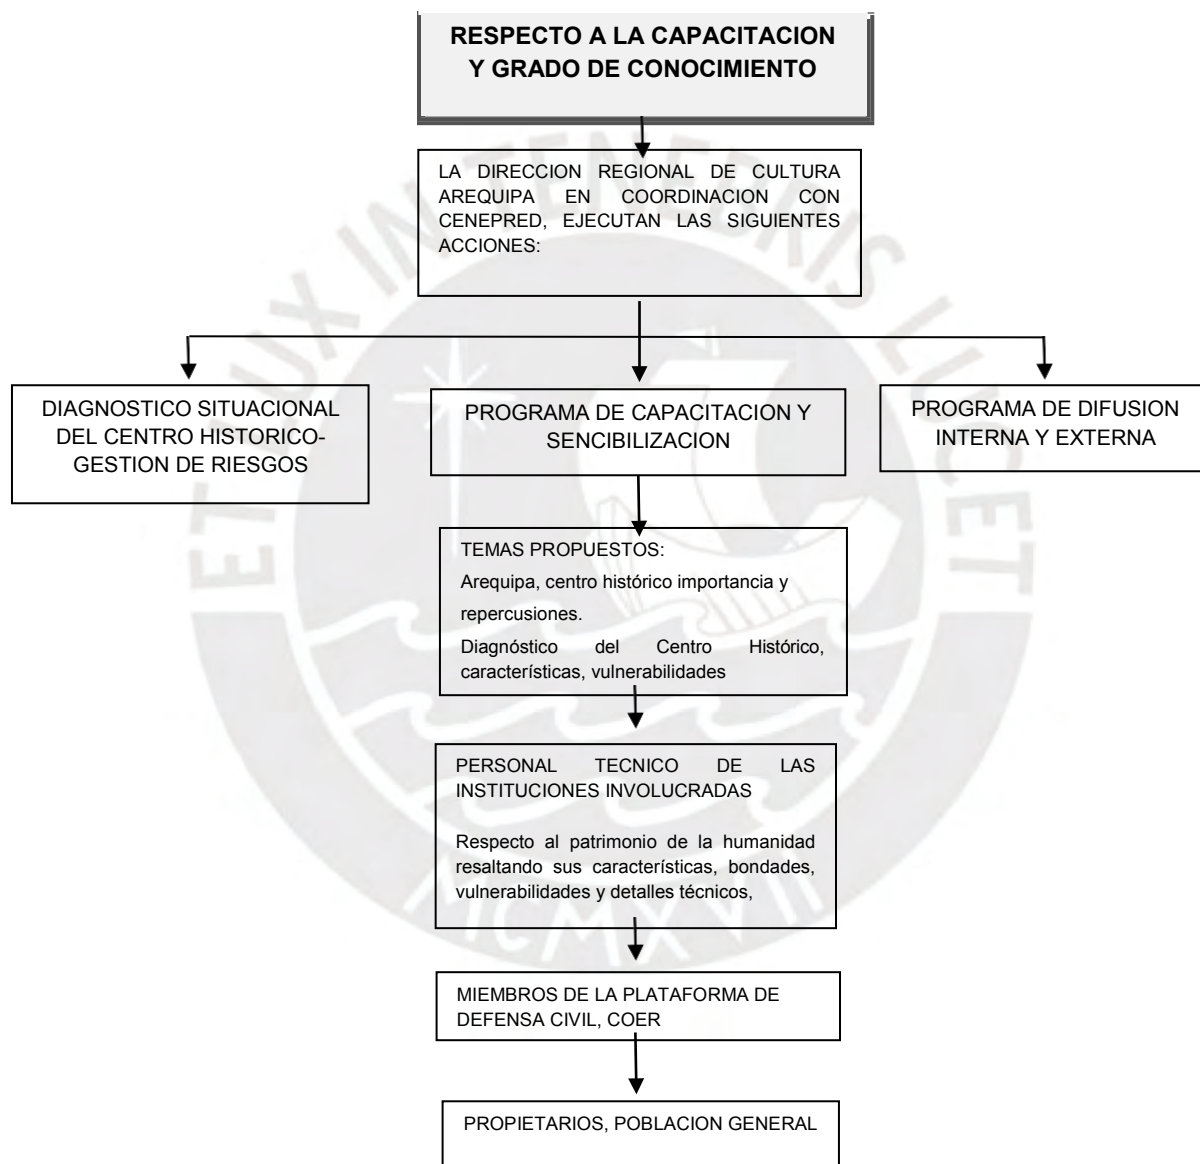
RESPECTO A LA CAPACITACION Y GRADO DE CONOCIMIENTO

LA DIRECCION REGIONAL DE CULTURA AREQUIPA EN COORDINACION CON CENEPRED, EJECUTAN LAS SIGUIENTES ACCIONES:

DIAGNOSTICO SITUACIONAL DEL CENTRO HISTORICO-GESTION DE RIESGOS

PROGRAMA DE CAPACITACION Y SENCIBILIZACION

PROGRAMA DE DIFUSION INTERNA Y EXTERNA

TEMAS PROPUESTOS:

Arequipa, centro histórico importancia y repercusiones.

Diagnóstico del Centro Histórico, características, vulnerabilidades

PERSONAL TECNICO DE LAS INSTITUCIONES INVOLUCRADAS

Respecto al patrimonio de la humanidad resaltando sus características, bondades, vulnerabilidades y detalles técnicos,

MIEMBROS DE LA PLATAFORMA DE DEFENSA CIVIL, COER

PROPIETARIOS, POBLACION GENERAL